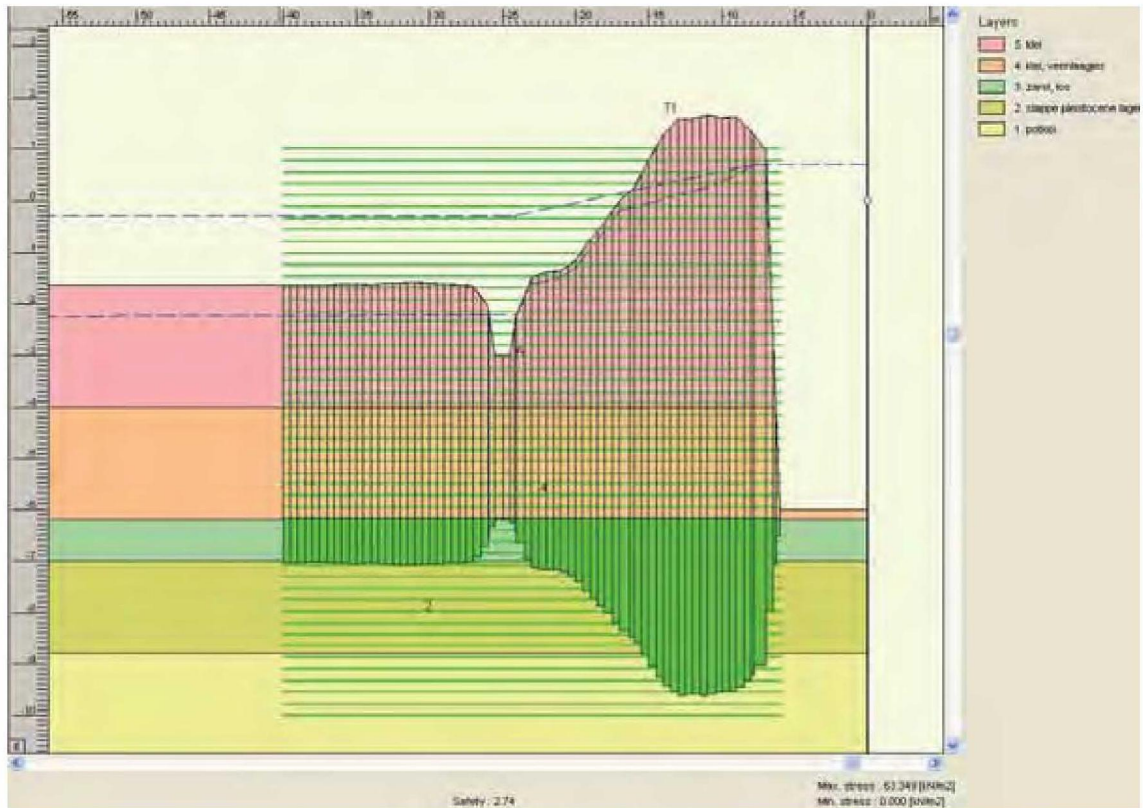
55 50 45 40 35 30 25 20 15 10 5 0

3 2 1 0 -1 -2 -3 -4 -5 -6 -7 -8 -9 -10

T1

4

2

Layers
5 klei
4 klei, veenlagen
3 zand, los
2 slappe pleistocene lagen
1 pottisol

Safety : 2.74

Max. stress : 63.349 [kN/m2]
Min. stress : 0.000 [kN/m2]